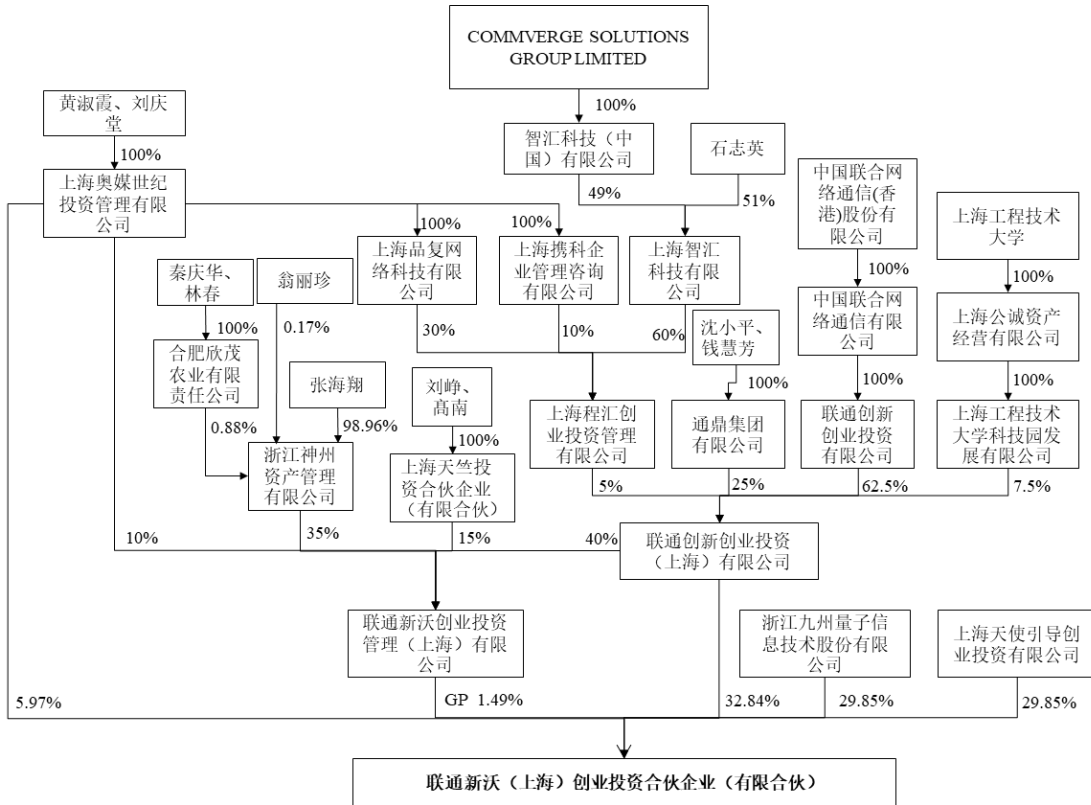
COMMVERGE SOLUTIONS GROUP LIMITED

100%

智汇科技（中国）有限公司

石志英

49%

51%

黄淑霞、刘庆堂

100%

上海奥媒世纪投资管理有限公司

中国联合网络通信(香港)股份有限公司

上海工程技术大学

100%

100%

100%

上海品复网络科技有限公司

上海携科企业管理咨询有限公司

上海智汇科技有限公司

100%

100%

秦庆华、林春

翁丽珍

0.17%

30%

10%

60%

沈小平、钱慧芳

中国联合网络通信有限公司

上海公诚资产经营有限公司

100%

合肥欣茂农业有限责任公司

张海翔

刘峥、高南

100%

100%

100%

100%

0.88%

98.96%

上海程汇创业投资管理有限公司

通鼎集团有限公司

联通创新创业投资有限公司

上海工程技术大学科技园发展有限公司

浙江神州资产管理有限公司

上海天竺投资合伙企业（有限合伙）

5%

25%

62.5%

7.5%

10%

35%

15%

40%

联通创新创业投资（上海）有限公司

联通新沃创业投资管理（上海）有限公司

浙江九州量子信息技术股份有限公司

上海天使引导创业投资有限公司

5.97%

GP 1.49%

32.84%

29.85%

29.85%

联通新沃（上海）创业投资合伙企业（有限合伙）